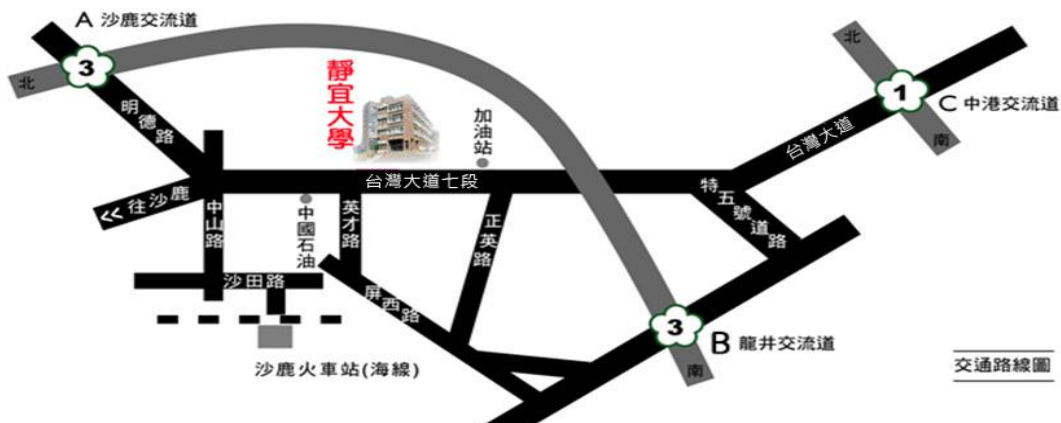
A 沙鹿交流道

3

北

明德路

靜宜大學

加油站

1

C 中港交流道

北

南

台灣大道

台灣大道七段

<< 往沙鹿

中山路

中國石油

英才路

正英路

特五號道路

沙田路

屏西路

3

B 龍井交流道

南

沙鹿火車站(海線)

交通路線圖